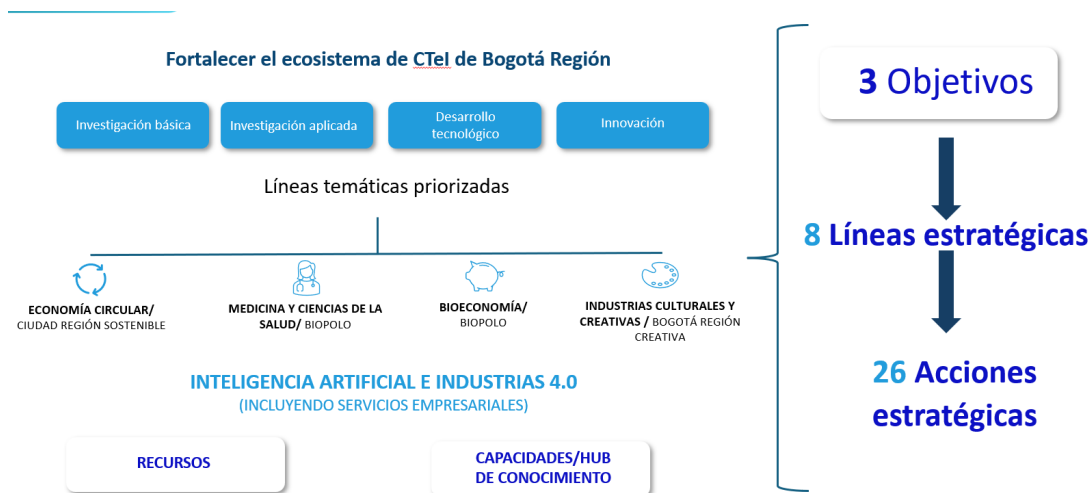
Fortalecer el ecosistema de CTeI de Bogotá Región

Investigación básica

Investigación aplicada

Desarrollo tecnológico

Innovación

Líneas temáticas priorizadas

ECONOMÍA CIRCULAR/ CIUDAD REGIÓN SOSTENIBLE

MEDICINA Y CIENCIAS DE LA SALUD/ BIOPOLO

BIOECONOMÍA/ BIOPOLO

INDUSTRIAS CULTURALES Y CREATIVAS / BOGOTÁ REGIÓN CREATIVA

INTELIGENCIA ARTIFICIAL E INDUSTRIAS 4.0
(INCLUYENDO SERVICIOS EMPRESARIALES)

RECURSOS

CAPACIDADES/HUB DE CONOCIMIENTO

3 Objetivos

8 Líneas estratégicas

26 Acciones estratégicas